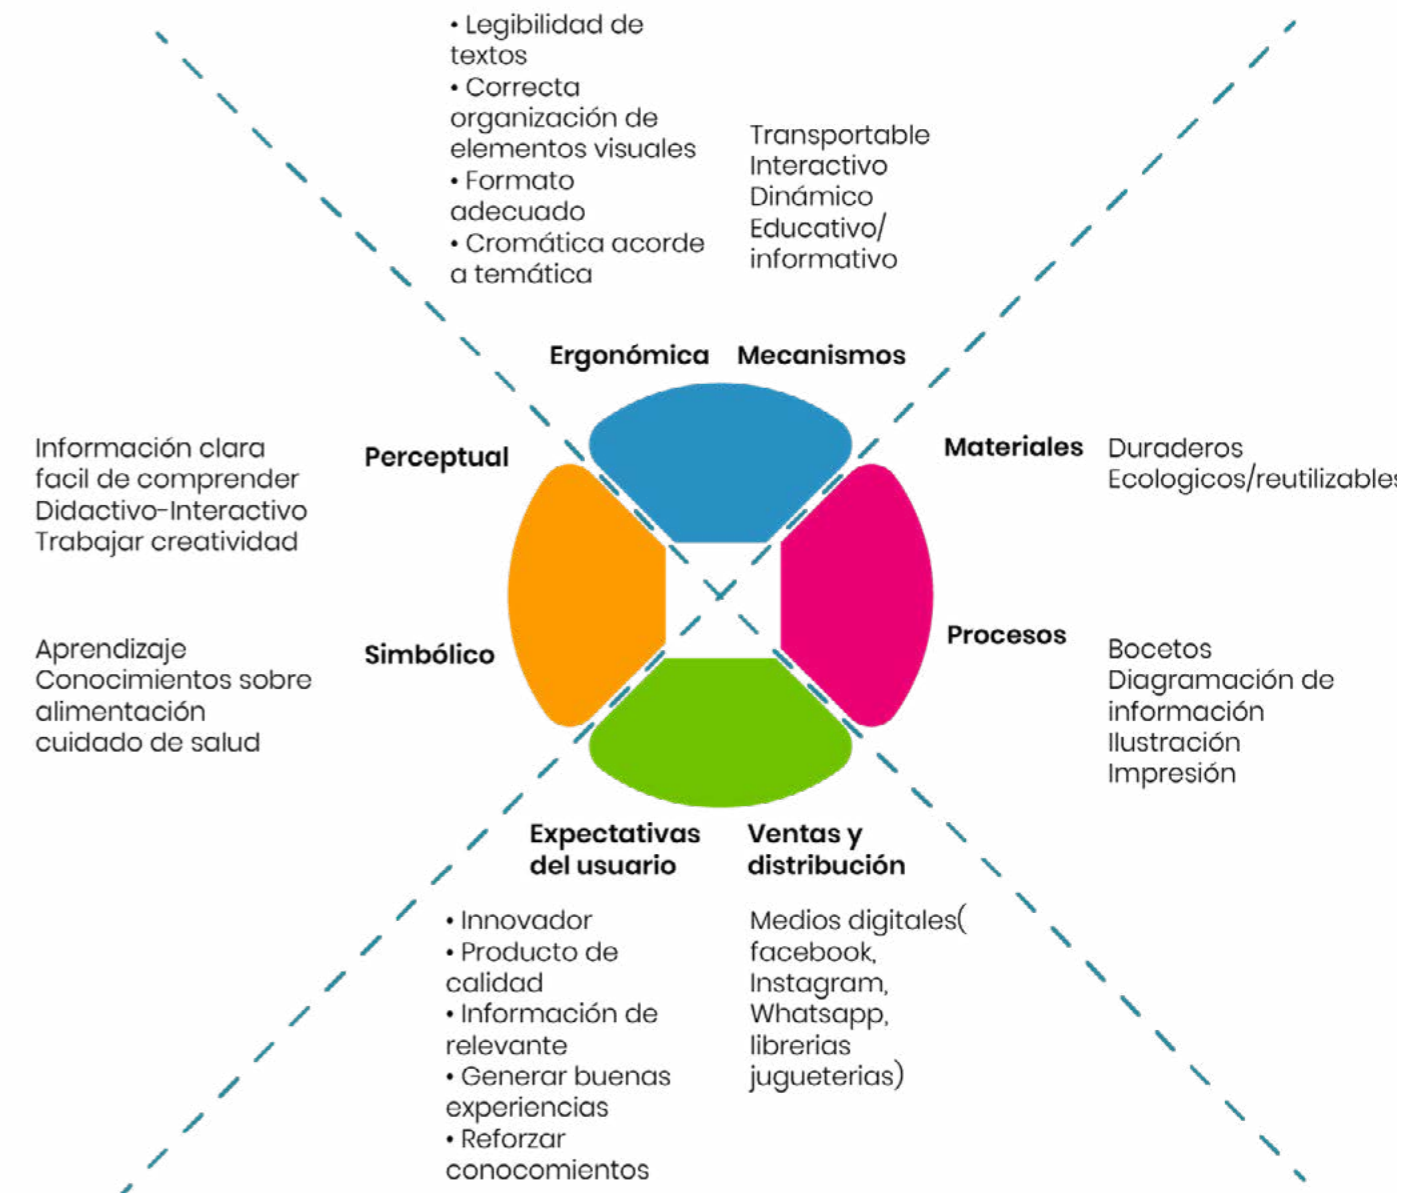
• Legibilidad de textos
• Correcta organización de elementos visuales
• Formato adecuado
• Cromática acorde a temática

Transportable
Interactivo
Dinámico
Educativo/ informativo

Ergonómica

Mecanismos

Información clara
facil de comprender
Didactivo-Interactivo
Trabajar creatividad

Perceptual

Materiales

Duraderos
Ecologicos/reutilizable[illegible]

Aprendizaje
Conocimientos sobre alimentación
cuidado de salud

Simbólico

Procesos

Bocetos
Diagramación de información
Ilustración
Impresión

Expectativas del usuario

Ventas y distribución

• Innovador
• Producto de calidad
• Información de relevante
• Generar buenas experiencias
• Reforzar conocomientos

Medios digitales( facebook, Instagram, Whatsapp, librerias jugueterias)